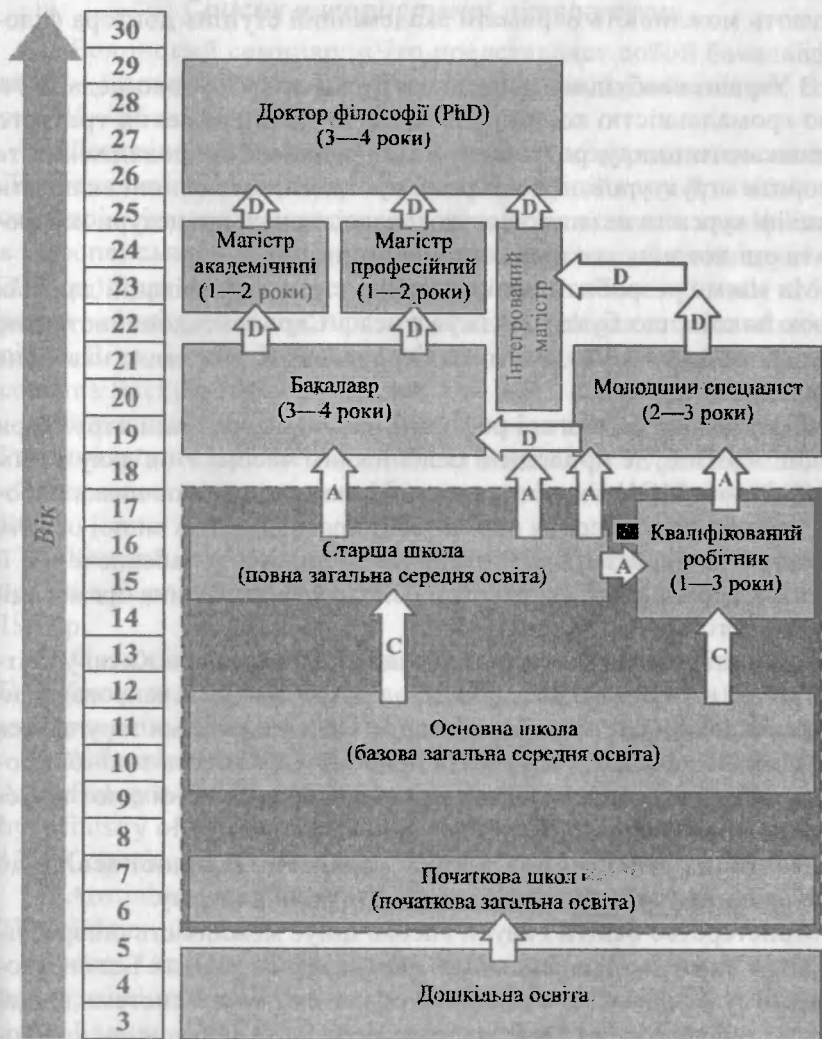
Вік

30
29
28
27
26
25
24
23
22
21
20
19
18
17
16
15
14
13
12
11
10
9
8
7
6
5
4
3

Доктор філософії (PhD)
(3—4 роки)

D D D

Магістр академічний
(1—2 роки)

Магістр професійний
(1—2 роки)

Інтегрований магістр

D

D D D

Бакалавр
(3—4 роки)

Молодший спеціаліст
(2—3 роки)

D

A A A A

Старша школа
(повна загальна середня освіта)

Кваліфікований робітник
(1—3 роки)

A

C C

Основна школа
(базова загальна середня освіта)

Початкова школа
(початкова загальна освіта)

Дошкільна освіта